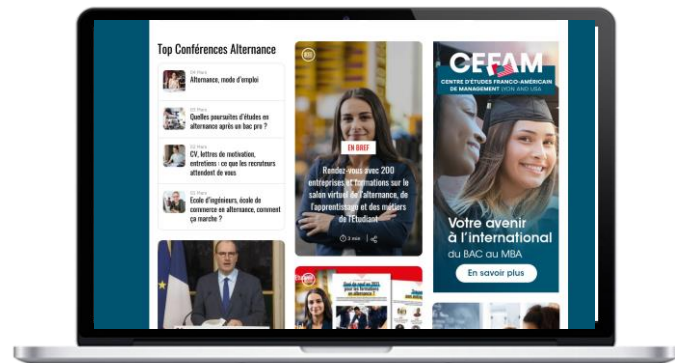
Top Conférences Alternance

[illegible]
Alternance, mode d'emploi

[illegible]
Quelles poursuites d'études en alternance après un bac pro ?

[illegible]
CV, lettres de motivation, entretiens : ce que les recruteurs attendent de vous

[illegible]
École d'ingénieurs, école de commerce en alternance, comment ça marche ?

EN BREF

Rendez-vous avec 200 entreprises et formations sur le salon virtuel de l'alternance, de l'apprentissage et des métiers de l'étudiant

2 min

CEFAM
CENTRE D'ÉTUDES FRANCO-AMÉRICAIN DE MANAGEMENT LYON AND USA

Votre avenir à l'international
du BAC au MBA

En savoir plus